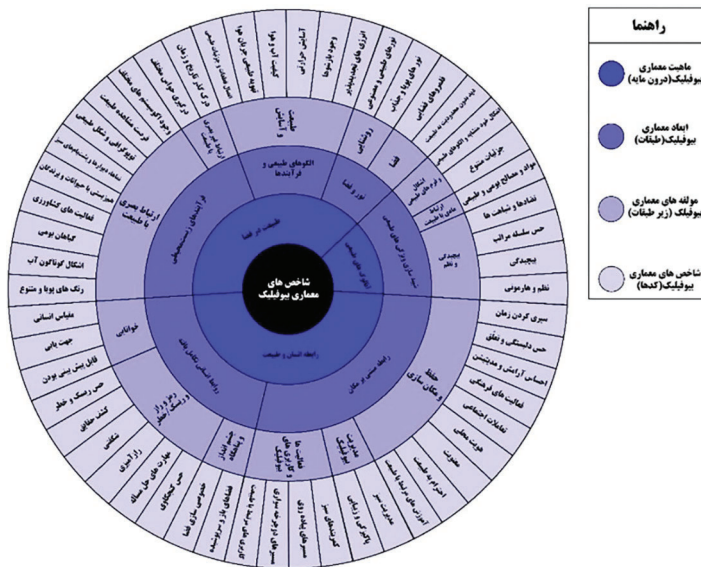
راهنما

ماهیت معماری بیوفیلیک(درون مایه)

ابعاد معماری بیوفیلیک(طبقات)

مولفه های معماری بیوفیلیک (زیر طبقات)

شاخص های معماری بیوفیلیک(کدها)

شاخص های معماری بیوفیلیک

طبیعت در فضا

الگوهای طبیعی و فرآیندها

رابطه انسان و طبیعت

رابطه مبتنی بر مکان

ارتباط بصری با طبیعت

فرآیندهای زیستمحیطی

نور و فضا

روشنایی

فضا

اشکال و فرم های طبیعی

تنوع سازگاری طبیعی

بیچیدگی و نظم

حلقه و مکان سازی

خوانایی

رمز و راز و ریسک/خطر

جذابیت و زیبایی

آسایش حرارتی

وجود باد و هوا

تهویه طبیعی

آب

نور طبیعی و مصنوعی

انرژی های تجدیدپذیر

نورهای پویا و متغیر

فضاهای انتقالی

اشکال خود متشابه، الگوهای طبیعی

جزئیات متنوع

مواد و مصالح بومی و طبیعی

تضادها و شباهت ها

حس سلسله مراتب

پیچیدگی

نظم و هارمونی

سپری کردن زمان

حس دلبستگی و تعلق

احساس آرامش و مدیتیشن

فعالیت های فرهنگی

تعاملات اجتماعی

هویت محلی

معنویت

احترام به طبیعت

آموزش های رابطه با طبیعت

فضاهای باز و نیمه‌باز

خصوصی سازی فضا

حس کنجکاوی

عبارت های حل مسأله

رازآمیزی

شگفتی

کشف حقایق

حس ریسک و خطر

قابل پیش بینی بودن

جهت یابی

مقیاس انسانی

رنگ های پویا و متنوع

اشکال گوناگون آب

گیاهان بومی

فعالیت های کشاورزی

همزیستی با حیوانات و زیستگاه های آن

توپوگرافی و شکل طبیعی

فرصت مشاهده طبیعت

وجود اکوسیستم های مختلف

دگرگونی های فصلی

درک گذر زمان

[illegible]